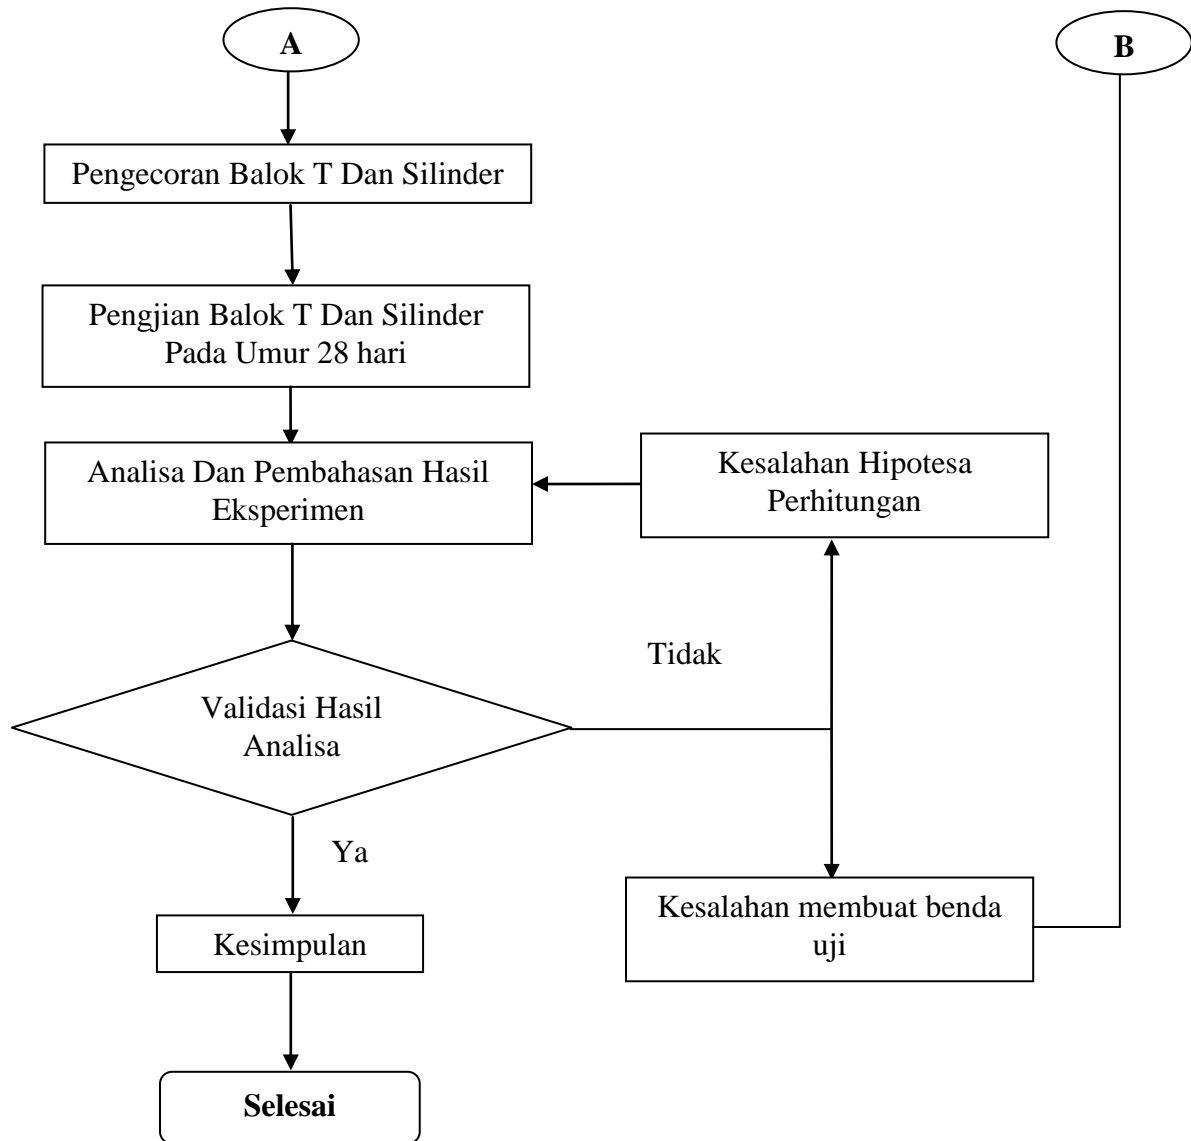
A

B

Pengecoran Balok T Dan Silinder

Pengjian Balok T Dan Silinder Pada Umur 28 hari

Analisa Dan Pembahasan Hasil Eksperimen

Kesalahan Hipotesa Perhitungan

Tidak

Validasi Hasil Analisa

Ya

Kesalahan membuat benda uji

Kesimpulan

Selesai